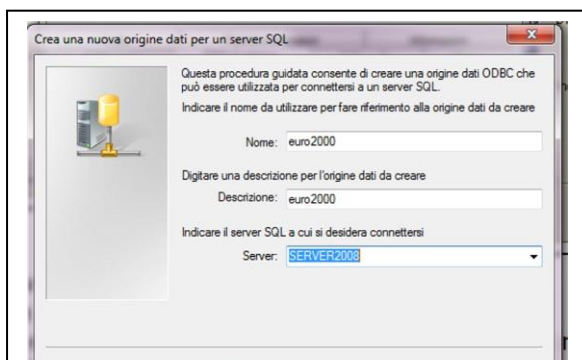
Crea una nuova origine dati per un server SQL

Questa procedura guidata consente di creare una origine dati ODBC che può essere utilizzata per connettersi a un server SQL.

Indicare il nome da utilizzare per fare riferimento alla origine dati da creare

Nome: euro2000

Digitare una descrizione per l'origine dati da creare

Descrizione: euro2000

Indicare il server SQL a cui si desidera connettersi

Server: SERVER2008